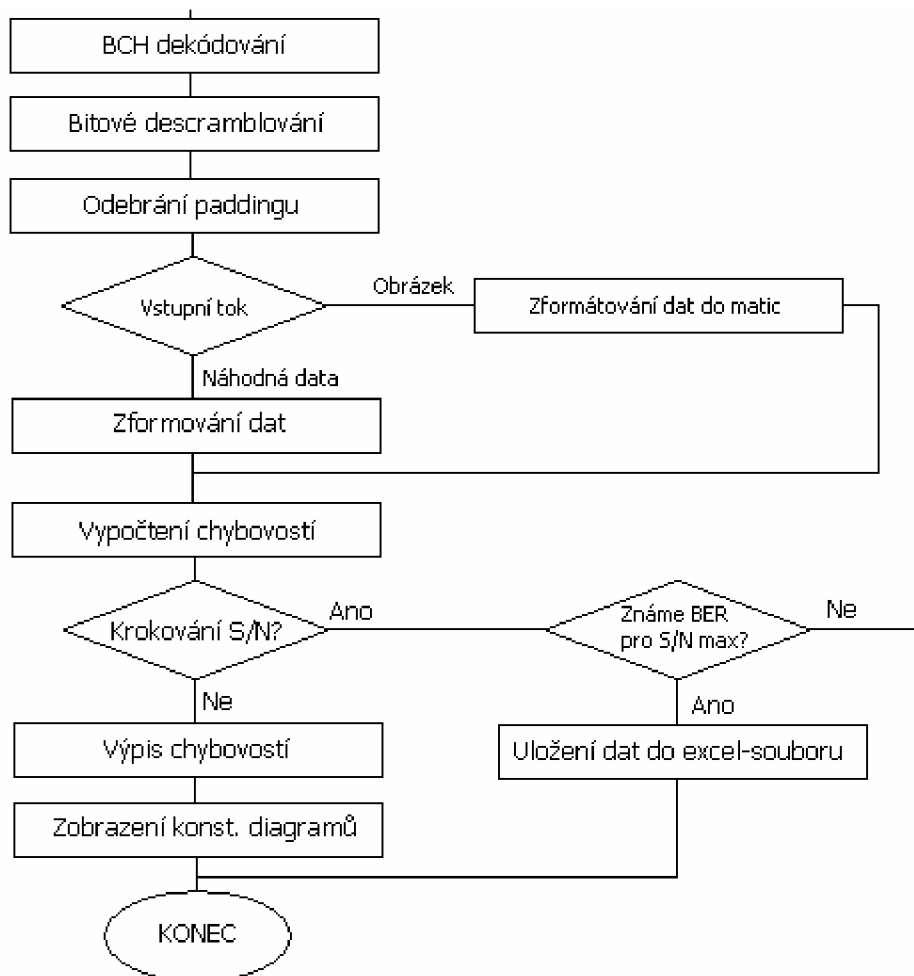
BCH dekódování

Bitové descramblování

Odebrání paddingu

Vstupní tok

Obrázek

Zformátování dat do matic

Náhodná data

Zformování dat

Vypočtení chybovostí

Krokování S/N?

Ano

Známe BER pro S/N max?

Ne

Ne

Ano

Výpis chybovostí

Uložení dat do excel-souboru

Zobrazení konst. diagramů

KONEC